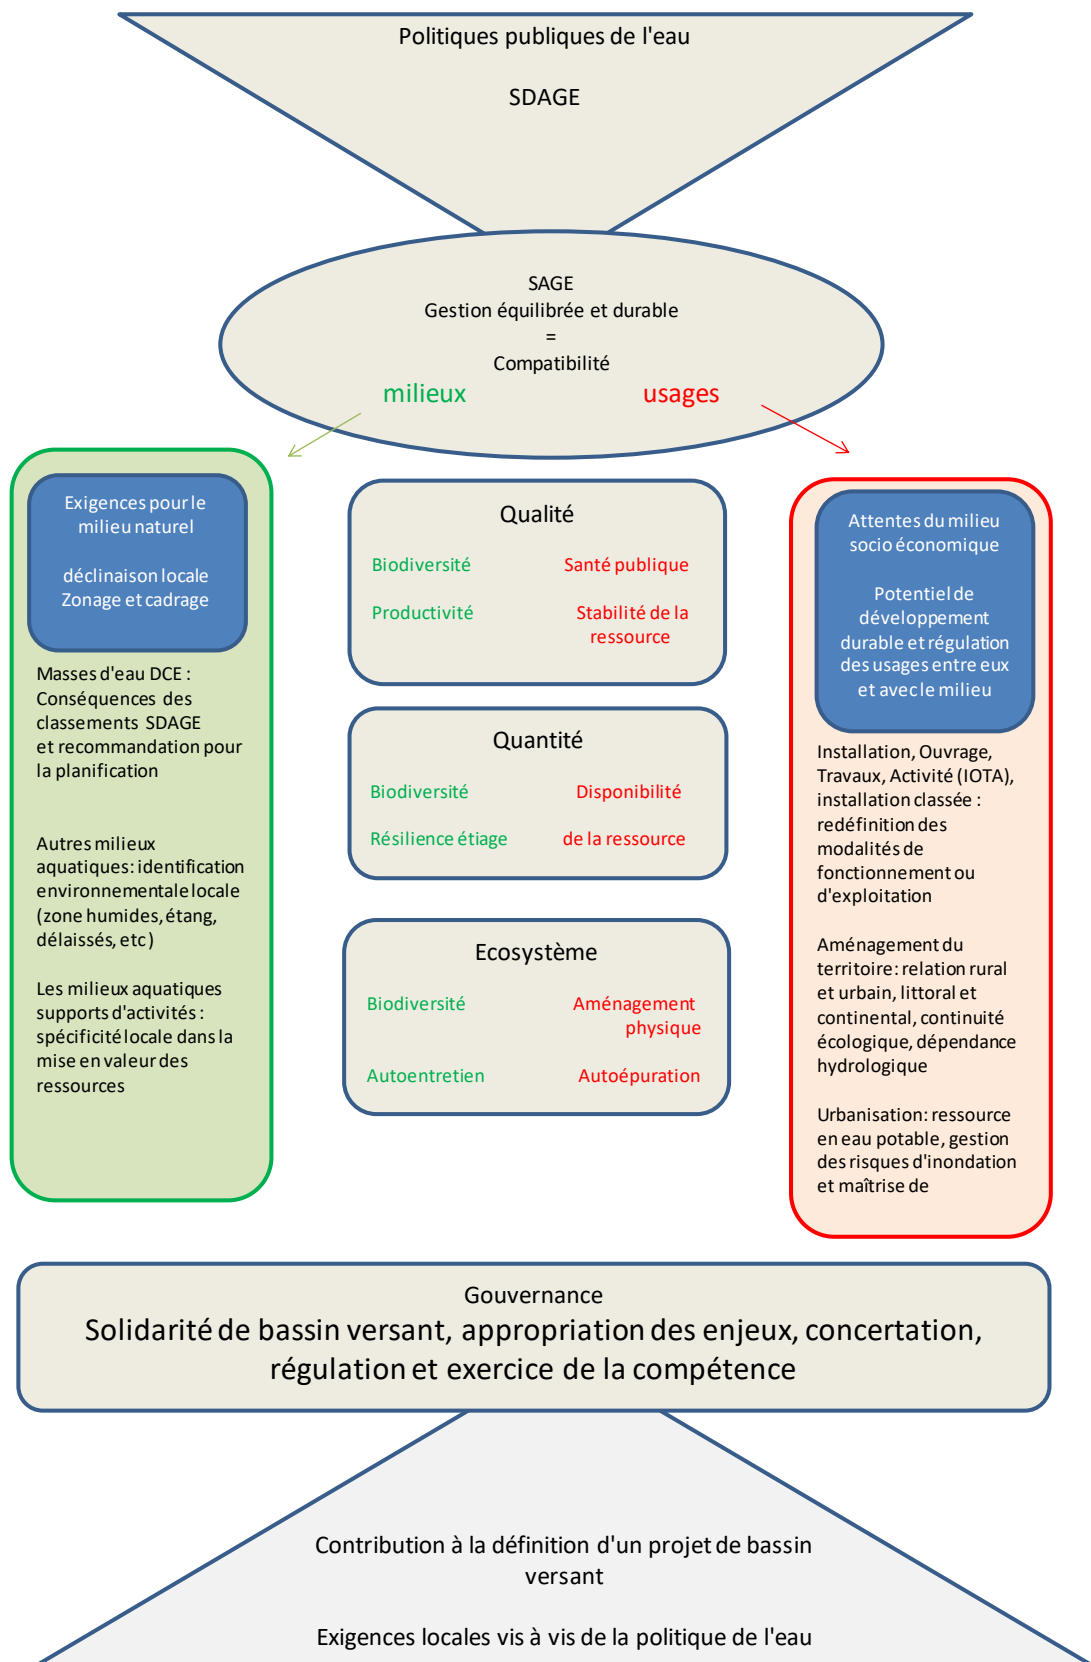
Politiques publiques de l'eau

SDAGE

SAGE
Gestion équilibrée et durable
=
Compatibilité

milieux

usages

Exigences pour le milieu naturel

déclinaison locale
Zonage et cadrage

Masses d'eau DCE : Conséquences des classements SDAGE et recommandation pour la planification

Autres milieux aquatiques: identification environnementale locale (zone humides, étang, délaissés, etc)

Les milieux aquatiques supports d'activités : spécificité locale dans la mise en valeur des ressources

Qualité

Biodiversité

Santé publique

Productivité

Stabilité de la ressource

Quantité

Biodiversité

Disponibilité

Résilience étiage

de la ressource

Ecosystème

Biodiversité

Aménagement physique

Autoentretien

Autoépuration

Attentes du milieu socio économique

Potentiel de développement durable et régulation des usages entre eux et avec le milieu

Installation, Ouvrage, Travaux, Activité (IOTA), installation classée : redéfinition des modalités de fonctionnement ou d'exploitation

Aménagement du territoire: relation rural et urbain, littoral et continental, continuité écologique, dépendance hydrologique

Urbanisation: ressource en eau potable, gestion des risques d'inondation et maîtrise de

Gouvernance
Solidarité de bassin versant, appropriation des enjeux, concertation, régulation et exercice de la compétence

Contribution à la définition d'un projet de bassin versant

Exigences locales vis à vis de la politique de l'eau